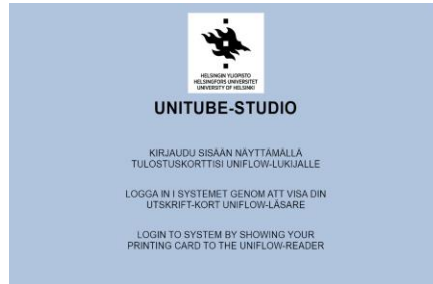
HELSINGIN YLIOPISTO
HELSINGFORS UNIVERSITET
UNIVERSITY OF HELSINKI

UNITUBE-STUDIO

KIRJAUDU SISÄÄN NÄYTTÄMÄLLÄ TULOSTUSKORTTISI UNIFLOW-LUKIJALLE

LOGGA IN I SYSTEMET GENOM ATT VISA DIN UTSKRIFT-KORT UNIFLOW-LÄSARE

LOGIN TO SYSTEM BY SHOWING YOUR PRINTING CARD TO THE UNIFLOW-READER